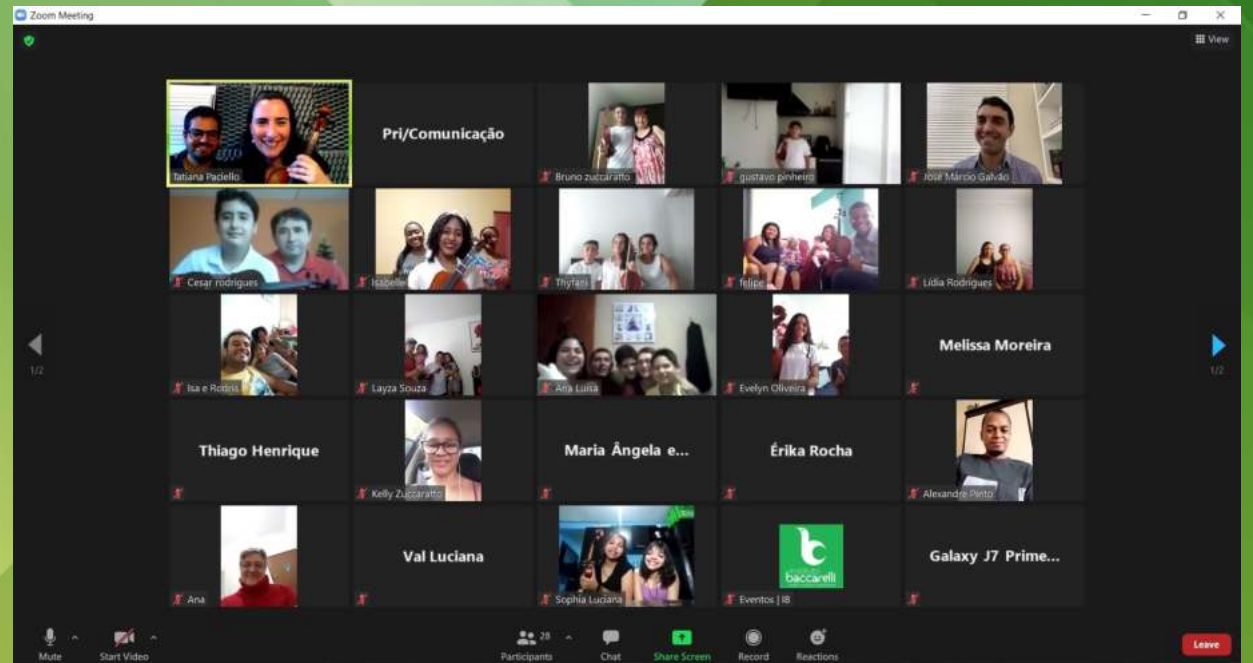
Zoom Meeting

View

Tatiana Paciello

Pri/Comunicação

Bruno zuccaratto

gustavo pinheiro

José Márcio Galvão

Cesar rodrigues

Isabelle

Thyfani

felipe

Lidia Rodrigues

Isa e Robis

Layza Souza

Ana Luisa

Evelyn Oliveira

Melissa Moreira

Thiago Henrique

Kelly Zuccaratto

Maria Ângela e...

Érika Rocha

Alexandre Pinto

Ana

Val Luciana

Sophia Luciana

baccarelli

Eventos | IB

Galaxy J7 Prime...

1/2

1/2

Mute

Start Video

28

Participants

Chat

Share Screen

Record

Reactions

Leave